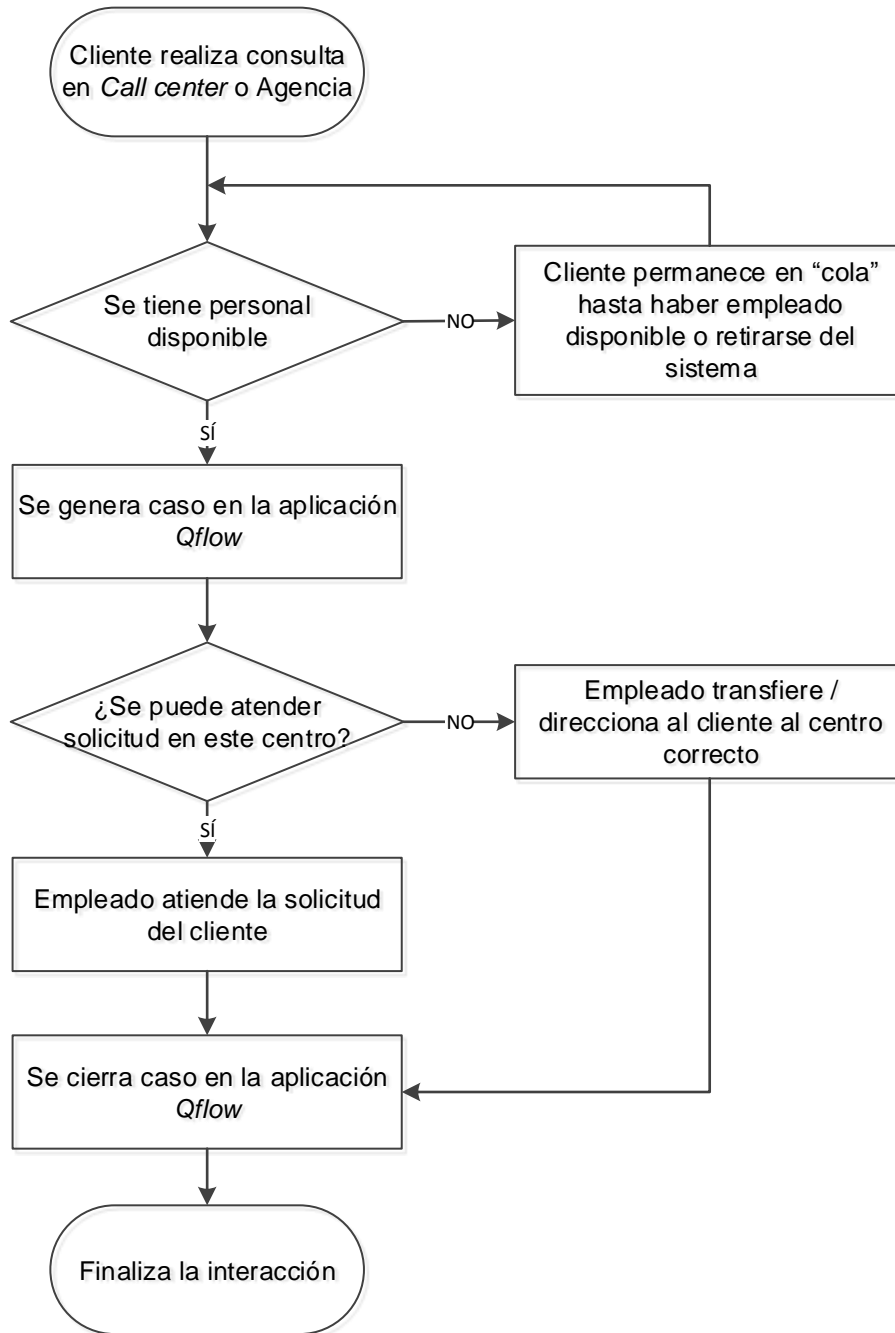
Cliente realiza consulta en Call center o Agencia

Se tiene personal disponible

NO

Cliente permanece en “cola” hasta haber empleado disponible o retirarse del sistema

SÍ

Se genera caso en la aplicación Qflow

¿Se puede atender solicitud en este centro?

NO

Empleado transfiere / direcciona al cliente al centro correcto

SÍ

Empleado atiende la solicitud del cliente

Se cierra caso en la aplicación Qflow

Finaliza la interacción